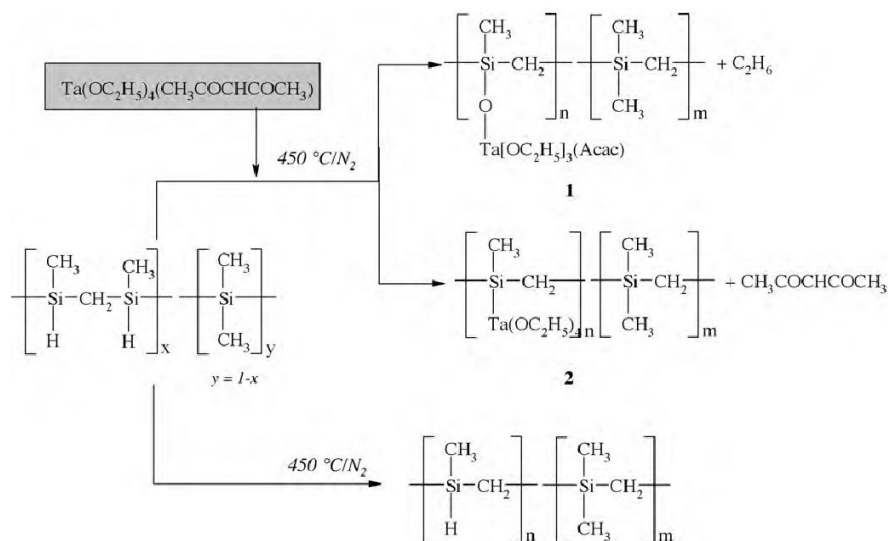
$Ta(OC_2H_5)_4(CH_3COCHCOCH_3)$

$450\ °C/N_2$

$CH_3$ $Si$ $CH_2$ $O$ $Ta[OC_2H_5]_3(Acac)$ $n$ $CH_3$ $Si$ $CH_2$ $CH_3$ $m$ $+ C_2H_6$

**1**

$CH_3$ $Si$ $CH_2$ $Ta(OC_2H_5)_4$ $n$ $CH_3$ $Si$ $CH_2$ $CH_3$ $m$ $+ CH_3COCHCOCH_3$

**2**

$CH_3$ $Si$ $CH_2$ $Si$ $CH_3$ $H$ $H$ $x$ $CH_3$ $Si$ $CH_3$ $y$

$y = 1-x$

$450\ °C/N_2$

$CH_3$ $Si$ $CH_2$ $H$ $n$ $CH_3$ $Si$ $CH_2$ $CH_3$ $m$